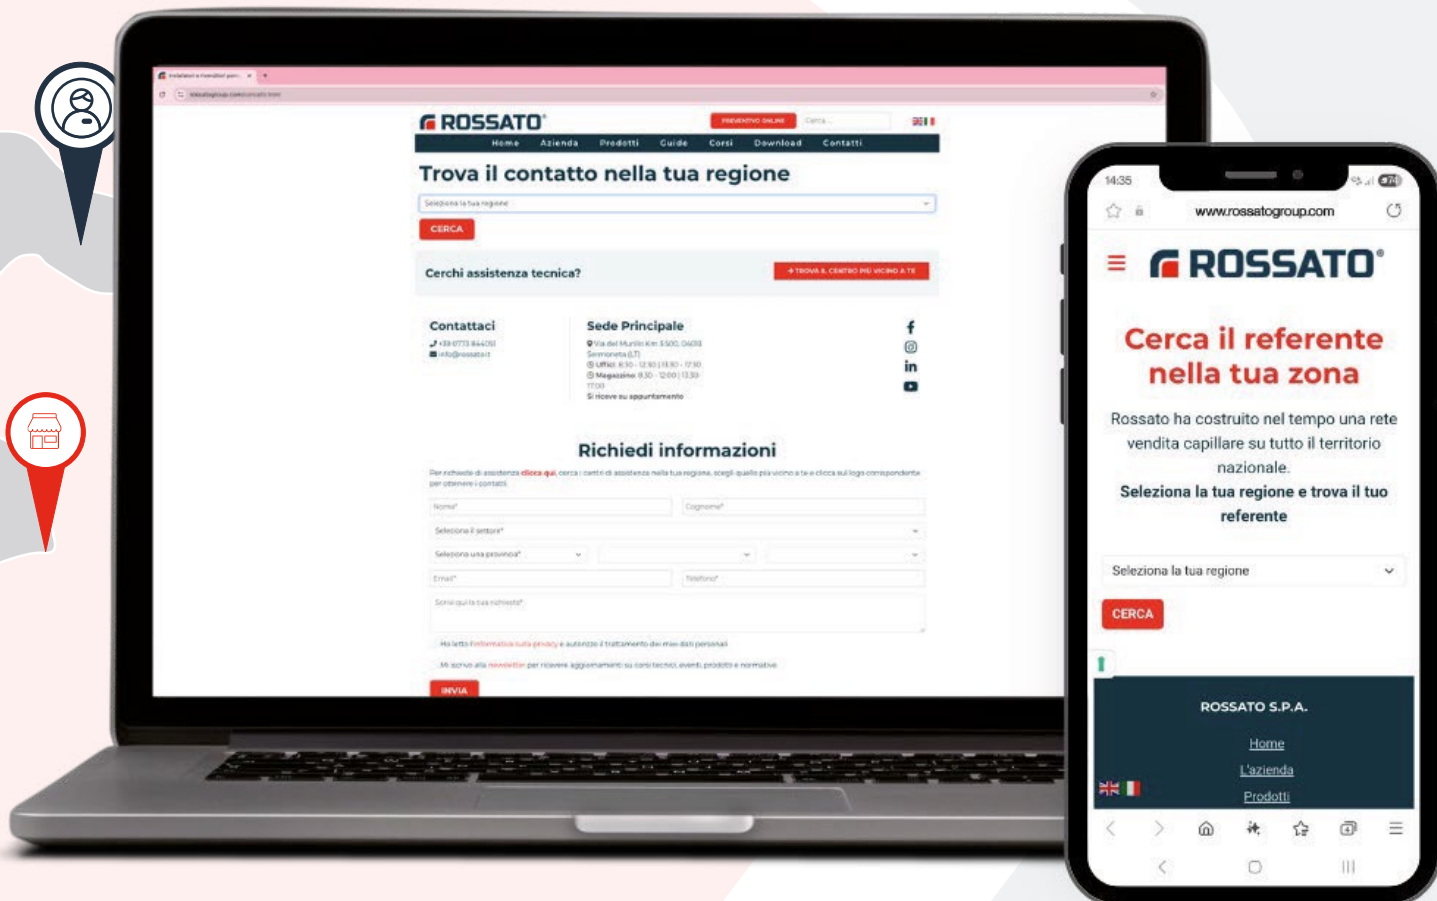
ROSSATO

PREVENTIVO ONLINE

Cerca...

Home Azienda Prodotti Guide Corsi Download Contatti

Trova il contatto nella tua regione

Seleziona la tua regione

CERCA

Cerchi assistenza tecnica?

TROVA IL CENTRO PIÙ VICINO A TE

Contattaci

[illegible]

info@rossato.it

Sede Principale

Via del Murillo Km 3.500, 04013 Sermoneta (LT)

Ufficio: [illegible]

Magazzino: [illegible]

Si riceve su appuntamento

Richiedi informazioni

Per richieste di assistenza clicca qui, cerca i centri di assistenza nella tua regione, scegli quello più vicino a te e clicca sul logo corrispondente per ottenere i contatti

Nome*

Cognome*

Seleziona il settore*

Seleziona una provincia*

Email*

Telefono*

Scrivi qui la tua richiesta*

Ho letto l'informativa sulla privacy e autorizzo il trattamento dei miei dati personali

Mi iscrivo alla newsletter per ricevere aggiornamenti su corsi tecnici, eventi, prodotti e normative

INVIA

14:35

www.rossatogroup.com

ROSSATO®

Cerca il referente nella tua zona

Rossato ha costruito nel tempo una rete vendita capillare su tutto il territorio nazionale.

Seleziona la tua regione e trova il tuo referente

Seleziona la tua regione

CERCA

ROSSATO S.P.A.

Home

L'azienda

Prodotti